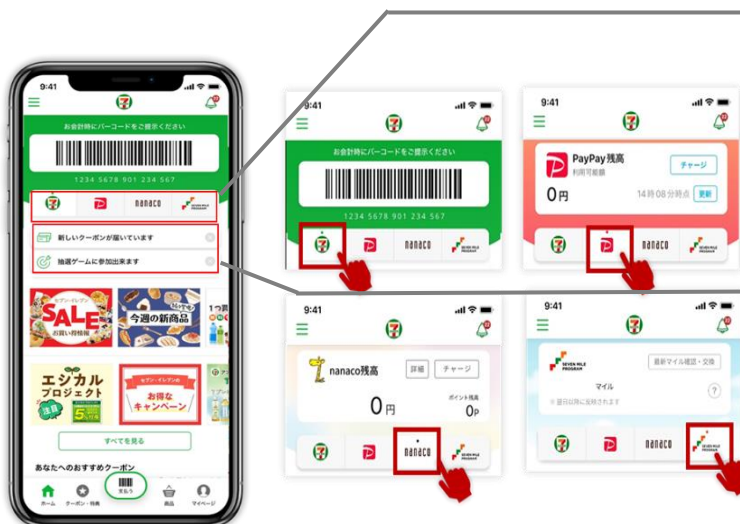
9:41

お会計時にバーコードをご提示ください

1234 5678 901 234 567

nanaco

SEVEN MILE PROGRAM

新しいクーポンが届いています

抽選ゲームに参加出来ます

セブン-イレブン SALE お買い得情報

今週の新商品

エシカルプロジェクト 注目

セブン-イレブンの お得なキャンペーン

すべてを見る

あなたへのおすすめクーポン

ホーム

クーポン・特典

支払う

商品

マイページ

9:41

お会計時にバーコードをご提示ください

1234 5678 901 234 567

nanaco

SEVEN MILE PROGRAM

9:41

PayPay残高

利用可能額

チャージ

0円

14時08分時点

更新

nanaco

SEVEN MILE PROGRAM

9:41

nanaco残高

詳細

チャージ

0円

ポイント残高

0P

nanaco

9:41

SEVEN MILE PROGRAM

最新マイル確認・交換

マイル

nanaco

SEVEN MILE PROGRAM